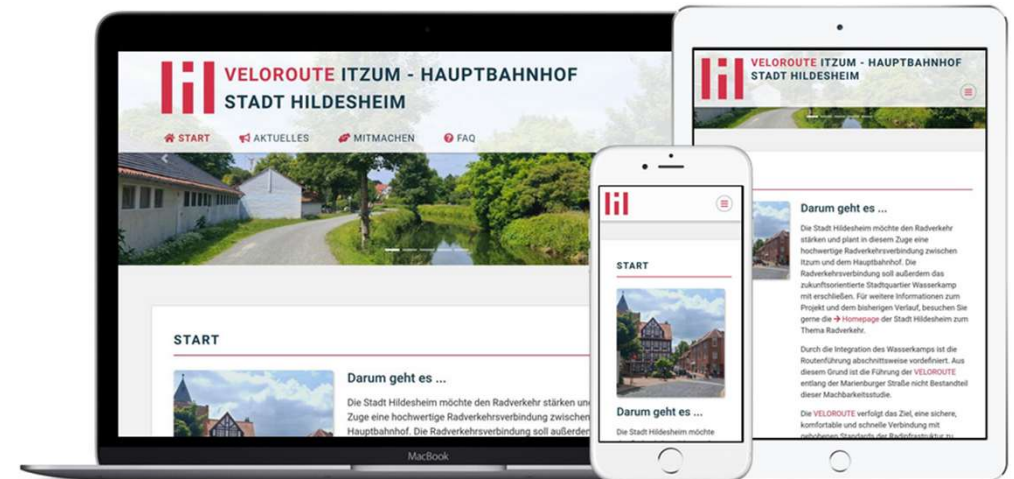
VELOROUTE ITZUM - HAUPTBAHNHOF
STADT HILDESHEIM

START AKTUELLES MITMACHEN FAQ

START

Darum geht es ...

Die Stadt Hildesheim möchte den Radverkehr stärken und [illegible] Zuge eine hochwertige Radverkehrsverbindung zwischen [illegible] Hauptbahnhof. Die Radverkehrsverbindung soll außerdem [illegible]

MacBook

START

Darum geht es ...

Die Stadt Hildesheim möchte

VELOROUTE ITZUM - HAUPTBAHNHOF
STADT HILDESHEIM

Darum geht es ...

Die Stadt Hildesheim möchte den Radverkehr stärken und plant in diesem Zuge eine hochwertige Radverkehrsverbindung zwischen Itzum und dem Hauptbahnhof. Die Radverkehrsverbindung soll außerdem das zukunftsorientierte Stadtquartier Wasserkamp mit erschließen. Für weitere Informationen zum Projekt und dem bisherigen Verlauf, besuchen Sie gerne die → Homepage der Stadt Hildesheim zum Thema Radverkehr.

Durch die Integration des Wasserkamps ist die Routenführung abschnittsweise vordefiniert. Aus diesem Grund ist die Führung der VELOROUTE entlang der Marienburger Straße nicht Bestandteil dieser Machbarkeitsstudie.

Die VELOROUTE verfolgt das Ziel, eine sichere, komfortable und schnelle Verbindung mit gehobenen Standards der Radinfrastruktur zu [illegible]